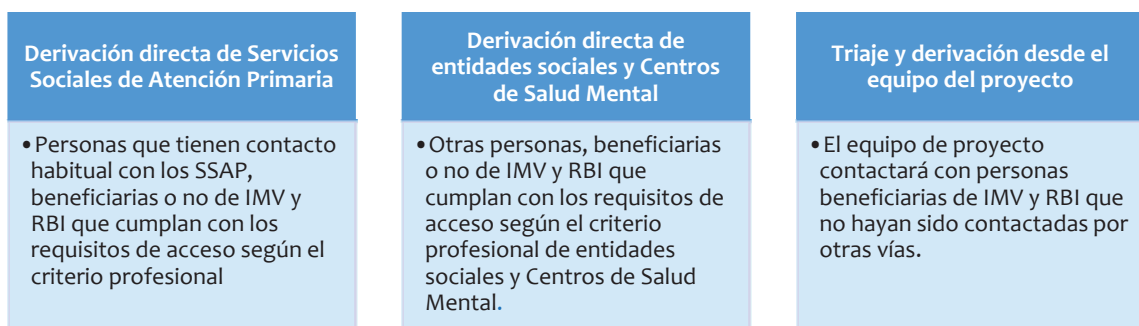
Derivación directa de Servicios Sociales de Atención Primaria

•Personas que tienen contacto habitual con los SSAP, beneficiarias o no de IMV y RBI que cumplan con los requisitos de acceso según el criterio profesional

Derivación directa de entidades sociales y Centros de Salud Mental

•Otras personas, beneficiarias o no de IMV y RBI que cumplan con los requisitos de acceso según el criterio profesional de entidades sociales y Centros de Salud Mental.

Triaje y derivación desde el equipo del proyecto

•El equipo de proyecto contactará con personas beneficiarias de IMV y RBI que no hayan sido contactadas por otras vías.